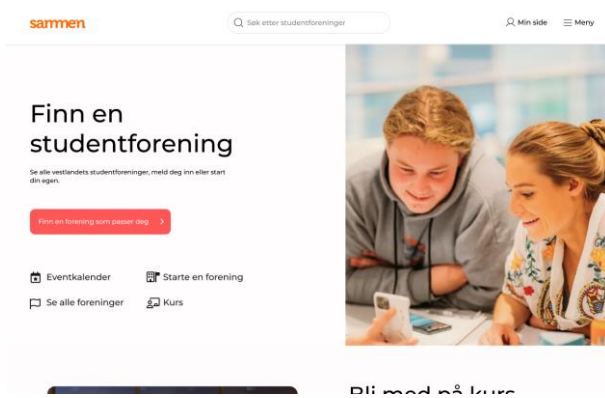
sammen

Søk etter studentforeninger

Min side

Meny

Finn en studentforening

Se alle vestlandets studentforeninger, meld deg inn eller start din egen.

Finn en forening som passer deg

Eventkalender

Starte en forening

Se alle foreninger

Kurs

Bli med på kurs